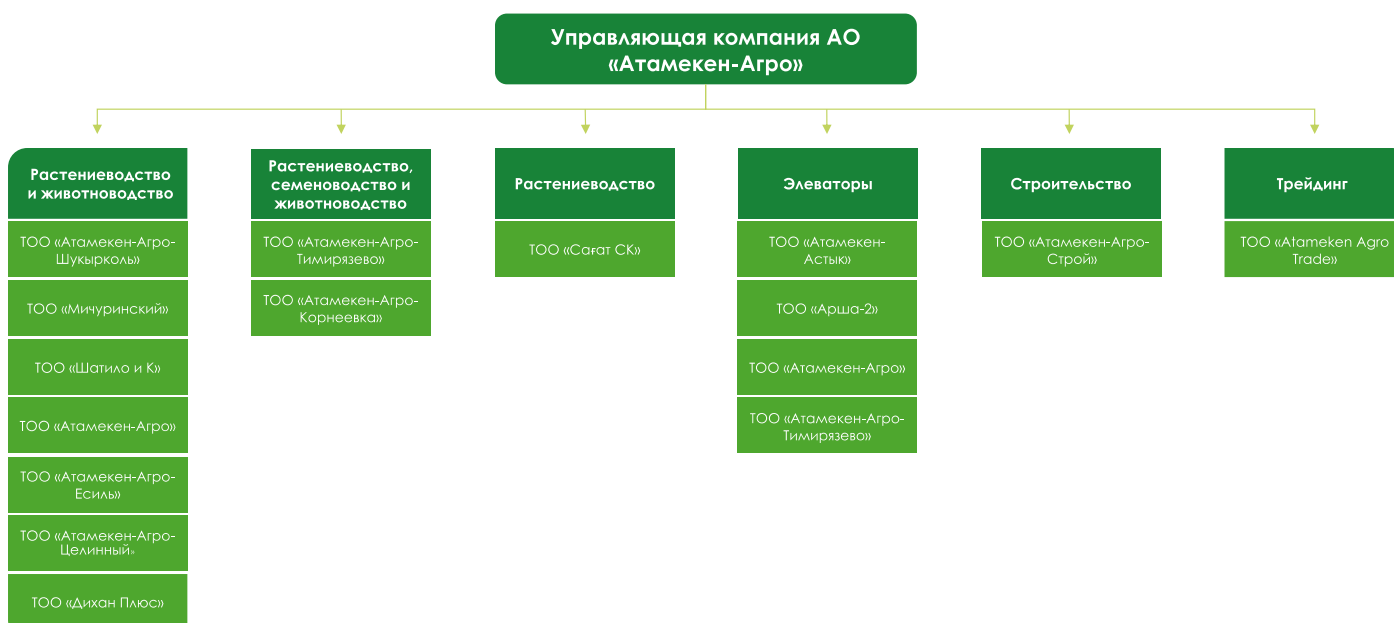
Управляющая компания АО «Атамекен-Агро»

Растениеводство и животноводство

ТОО «Атамекен-Агро-Шукырколь»

ТОО «Мичуринский»

ТОО «Шатило и К»

ТОО «Атамекен-Агро»

ТОО «Атамекен-Агро-Есиль»

ТОО «Атамекен-Агро-Целинный»

ТОО «Дихан Плюс»

Растениеводство, семеноводство и животноводство

ТОО «Атамекен-Агро-Тимирязево»

ТОО «Атамекен-Агро-Корнеевка»

Растениеводство

ТОО «Сағат СК»

Элеваторы

ТОО «Атамекен-Астык»

ТОО «Арша-2»

ТОО «Атамекен-Агро»

ТОО «Атамекен-Агро-Тимирязево»

Строительство

ТОО «Атамекен-Агро-Строй»

Трейдинг

ТОО «Atameken Agro Trade»